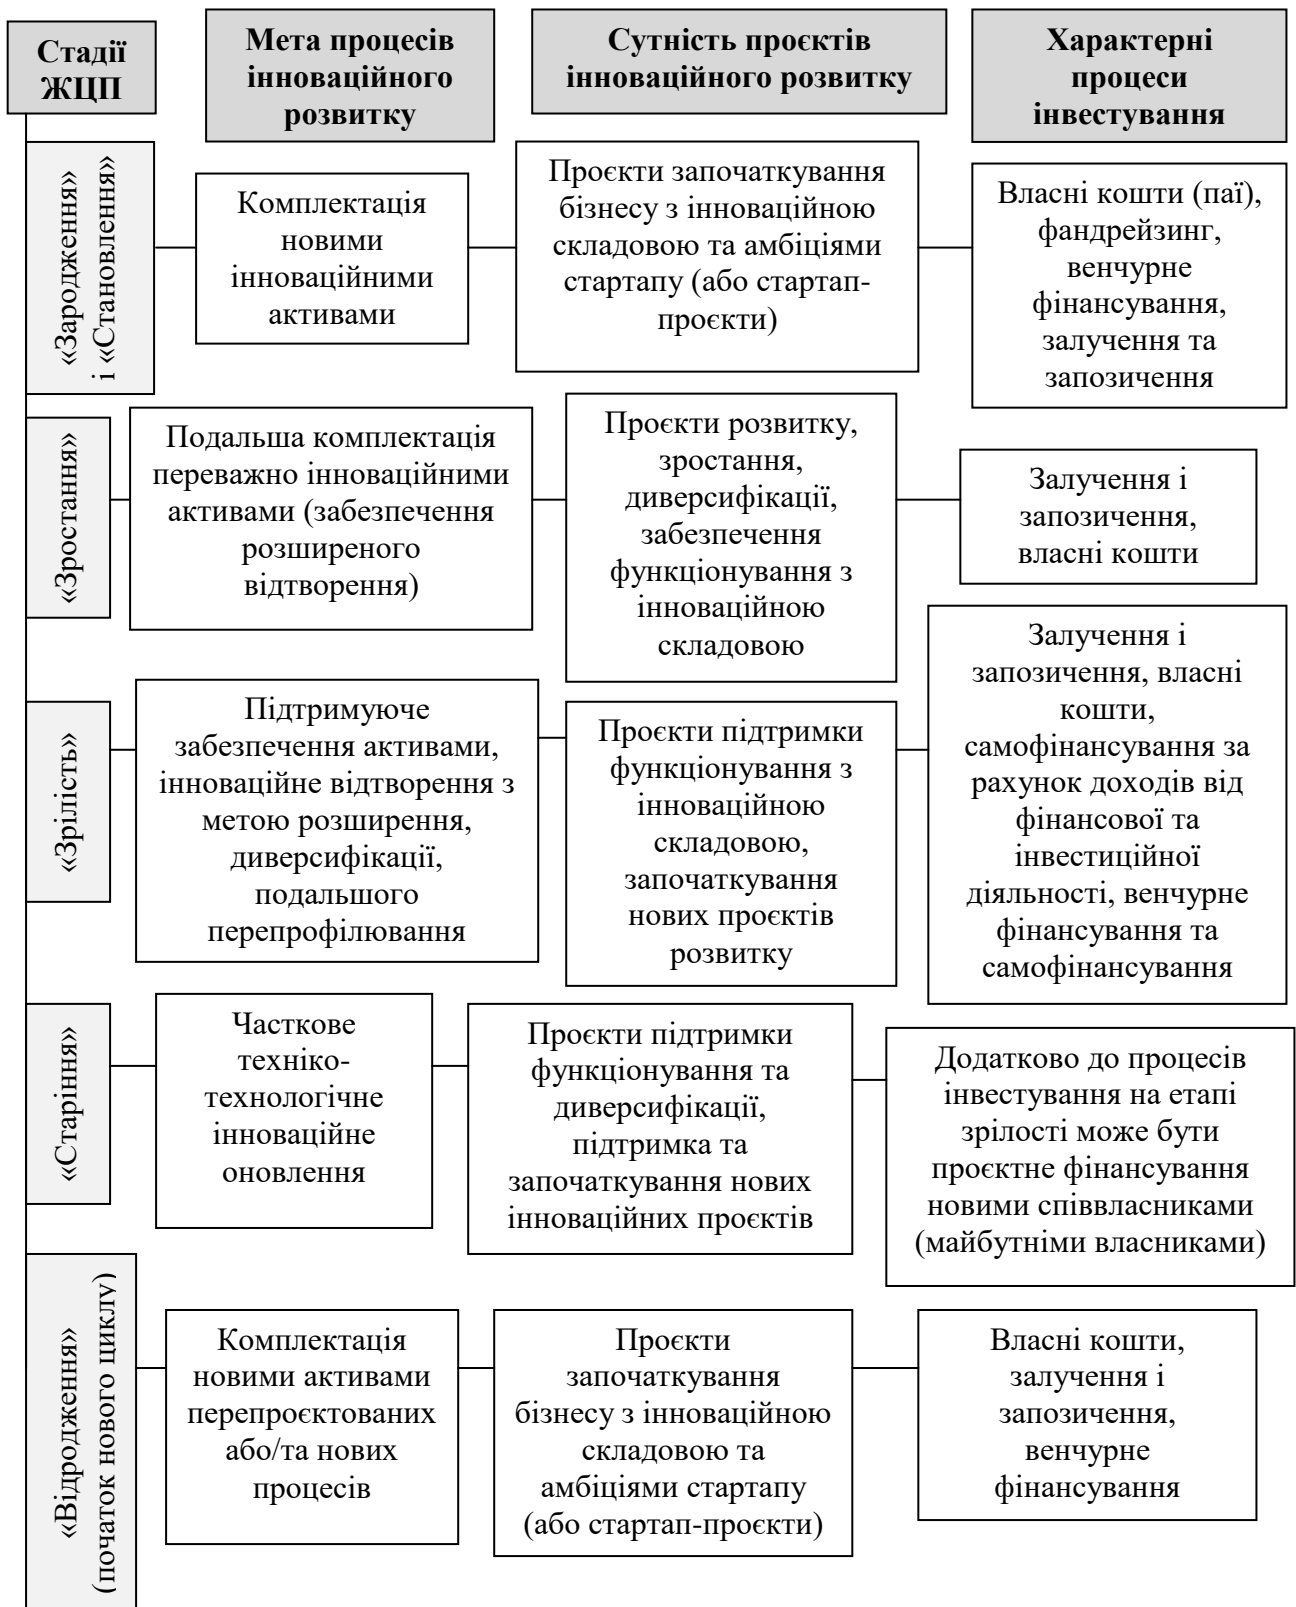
Стадії ЖЦП

Мета процесів інноваційного розвитку

Сутність проєктів інноваційного розвитку

Характерні процеси інвестування

«Зародження» і «Становлення»

Комплектація новими інноваційними активами

Проєкти започаткування бізнесу з інноваційною складовою та амбіціями стартапу (або стартап-проєкти)

Власні кошти (паї), фандрейзинг, венчурне фінансування, залучення та запозичення

«Зростання»

Подальша комплектація переважно інноваційними активами (забезпечення розширеного відтворення)

Проєкти розвитку, зростання, диверсифікації, забезпечення функціонування з інноваційною складовою

Залучення і запозичення, власні кошти

«Зрілість»

Підтримуюче забезпечення активами, інноваційне відтворення з метою розширення, диверсифікації, подальшого перепрофілювання

Проєкти підтримки функціонування з інноваційною складовою, започаткування нових проєктів розвитку

Залучення і запозичення, власні кошти, самофінансування за рахунок доходів від фінансової та інвестиційної діяльності, венчурне фінансування та самофінансування

«Старіння»

Часткове техніко-технологічне інноваційне оновлення

Проєкти підтримки функціонування та диверсифікації, підтримка та започаткування нових інноваційних проєктів

Додатково до процесів інвестування на етапі зрілості може бути проєктне фінансування новими співвласниками (майбутніми власниками)

«Відродження» (початок нового циклу)

Комплектація новими активами перепроєктованих або/та нових процесів

Проєкти започаткування бізнесу з інноваційною складовою та амбіціями стартапу (або стартап-проєкти)

Власні кошти, залучення і запозичення, венчурне фінансування